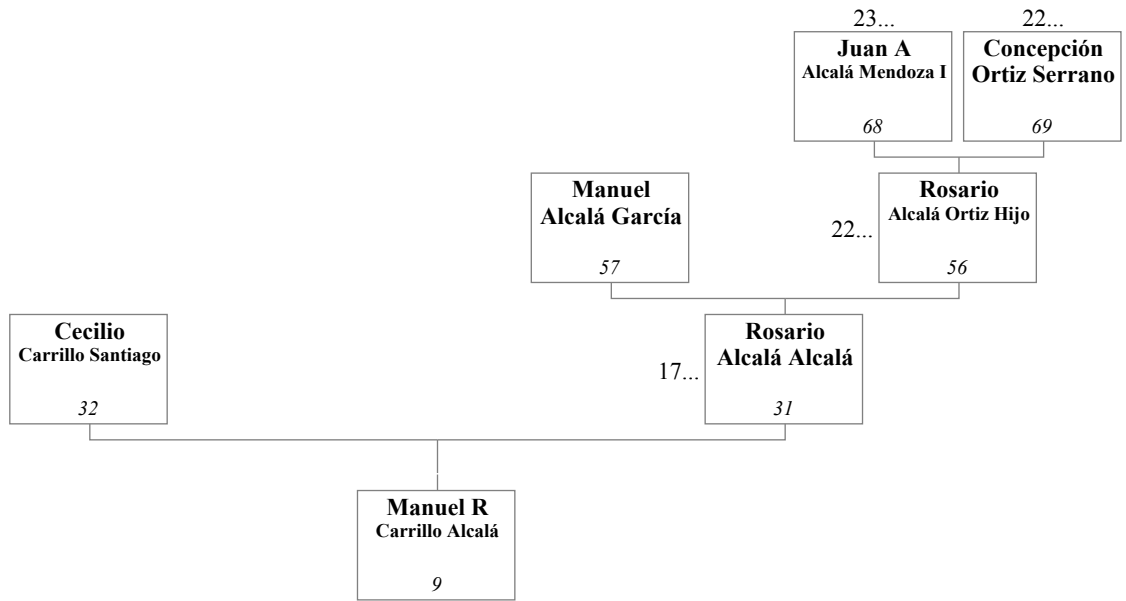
23...
Juan A
Alcalá Mendoza I
68

22...
Concepción
Ortiz Serrano
69

Manuel
Alcalá García
57

22...
Rosario
Alcalá Ortiz Hijo
56

Cecilio
Carrillo Santiago
32

17...
Rosario
Alcalá Alcalá
31

Manuel R
Carrillo Alcalá
9